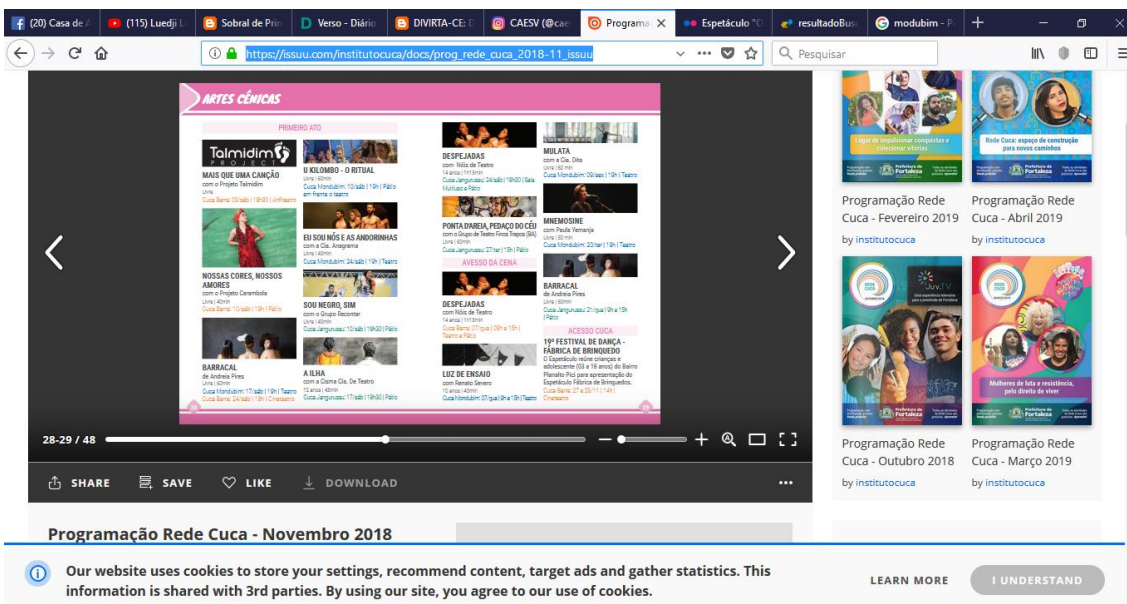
(20) Casa de | (115) Luedji | Sobral de Prin | Verso - Diário | DIVIRTA-CE: | CAESV (@cae | Programa | Espetáculo "C | resultadoBus | modubim - P

https://issuu.com/institutocuca/docs/prog_rede_cuca_2018-11_issuu

Pesquisar

ARTES CÊNICAS

PRIMEIRO ATO

Talmidim PROJECT

MAIS QUE UMA CANÇÃO
com o Projeto Talmidim
Livre
Cuca Barra: 03/sáb | 18h30 | Anfiteatro

U KILOMBO - O RITUAL
Livre | 60min
Cuca Mondubim: 10/sáb | 19h | Pátio em frente o teatro

EU SOU NÓS E AS ANDORINHAS
com a Cia. Anagrama
Livre | 40min
Cuca Mondubim: 24/sáb | 19h | Teatro

NOSSAS CORES, NOSSOS AMORES
com o Projeto Carambola
Livre | 40min
Cuca Barra: 10/sáb | 19h | Pátio

SOU NEGRO, SIM
com o Grupo Recontar
Livre | 40min
Cuca Jangurussu: 10/sáb | 19h30 | Pátio

BARRACAL
de Andreia Pires
Livre | 60min
Cuca Mondubim: 17/sáb | 19h | Teatro
Cuca Barra: 24/sáb | 19h | Cineteatro

A ILHA
com a Cisma Cia. De Teatro
12 anos | 40min
Cuca Jangurussu: 17/sáb | 19h30 | Pátio

DESPEJADAS
com Nóis de Teatro
14 anos | 1h15min
Cuca Jangurussu: 04/sáb | 16h30 | Sala Multiuso e Pátio

PONTA D'AREIA, PEDAÇO DO CÉU
com o Grupo de Teatro Finos Trapos (BA)
Livre | 60min
Cuca Jangurussu: 27/ter | 19h | Pátio

AVESSO DA CENA

DESPEJADAS
com Nóis de Teatro
14 anos | 1h15min
Cuca Barra: 07/qua | 09h e 15h | Teatro e Pátio

LUZ DE ENSAIO
com Renato Severo
10 anos | 40min
Cuca Mondubim: 07/qua | 9h e 15h | Teatro

MULATA
com a Cia. Dita
Livre | 60 min
Cuca Mondubim: 09/sex | 19h | Teatro

MNEMOSINE
com Paula Yemanja
Livre | 50 min
Cuca Mondubim: 20/ter | 19h | Teatro

BARRACAL
de Andreia Pires
Livre | 60min
Cuca Jangurussu: 21/qua | 9h e 15h | Pátio

ACESSO CUCA

19º FESTIVAL DE DANÇA - FÁBRICA DE BRINQUEDO
O Espetáculo reúne crianças e adolescente (03 a 16 anos) do Bairro Planalto Pici para apresentação do Espetáculo Fábrica de Brinquedos.
Cuca Barra: 27 e 28/11 | 14h | Cineteatro

28-29 / 48

SHARE SAVE LIKE DOWNLOAD

Programação Rede Cuca - Novembro 2018

Lugar de impulsionar conquistas e colecionar vitórias
Rede Cuca: espaço de construção para novos caminhos
Prefeitura de Fortaleza

Programação Rede Cuca - Fevereiro 2019
by institutocuca
Programação Rede Cuca - Abril 2019
by institutocuca

Juv.TV
Mulheres de luta e resistência, pelo direito de viver

Programação Rede Cuca - Outubro 2018
by institutocuca
Programação Rede Cuca - Março 2019
by institutocuca

Our website uses cookies to store your settings, recommend content, target ads and gather statistics. This information is shared with 3rd parties. By using our site, you agree to our use of cookies.

LEARN MORE
I UNDERSTAND